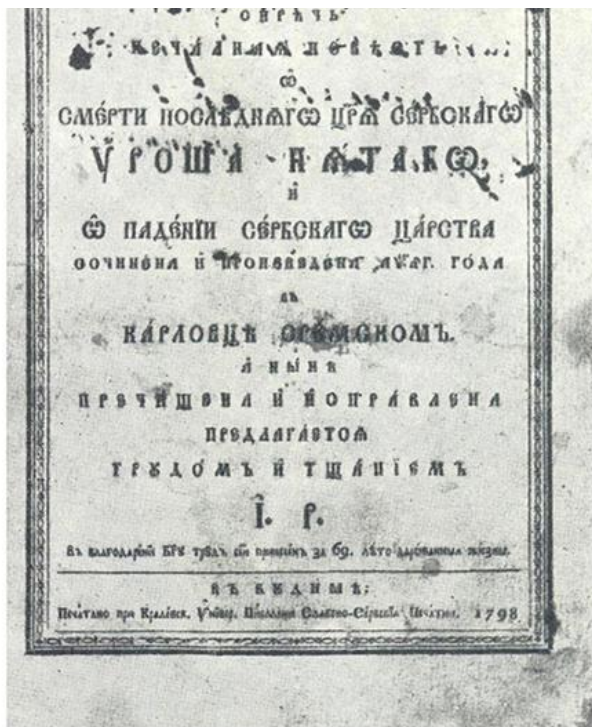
ОБРѢЧЪ
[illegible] ПЕЧАТЬ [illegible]
Ѿ
СМЕРТИ ПОСЛѢДНАГѠ ЦРѦ СЕРБСКАГѠ
УРОША И ТАКѠ,
И
Ѿ ПАДЕНИИ СЕРБСКАГѠ ЦАРСТВА
ОЧИНЕНА И ПРОПОВѢДЕНИ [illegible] ГОДА
ВЪ
КАРЛОВЦѢ СРЕМСКОМЪ.
А НЫНѢ
ПРЕЧИЩЕНА И ИСПРАВЛЕНА
ПРЕДЛАГАЕТСѦ
ТРУДОМЪ И ТЩАНІЕМЪ
І. Р.
Въ благодарность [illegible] за 69. лѣто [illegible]
ВЪ БУДИМѢ:
Печатано при Кралевск. Универ. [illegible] Славено-Сербск. Печатни. 1798.